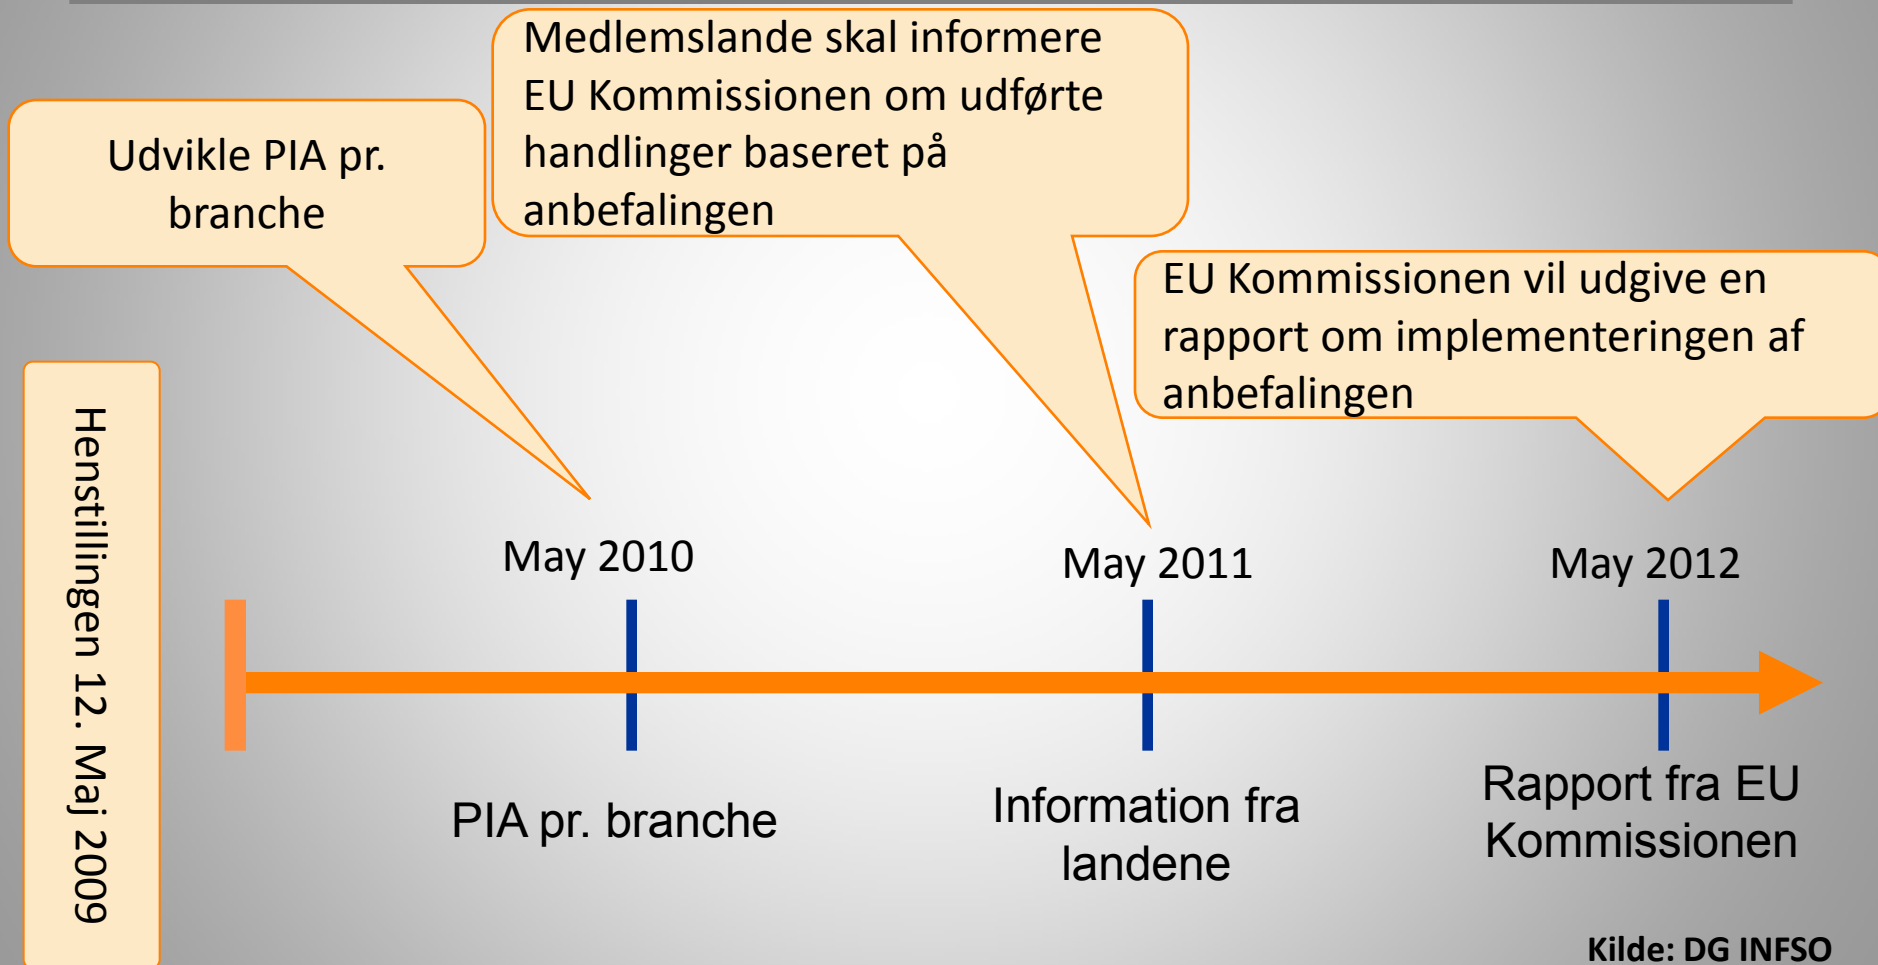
Udvikle PIA pr. branche

Medlemslande skal informere EU Kommissionen om udførte handlinger baseret på anbefalingen

EU Kommissionen vil udgive en rapport om implementeringen af anbefalingen

Henstillingen 12. Maj 2009

May 2010

May 2011

May 2012

PIA pr. branche

Information fra landene

Rapport fra EU Kommissionen

Kilde: DG INFSO